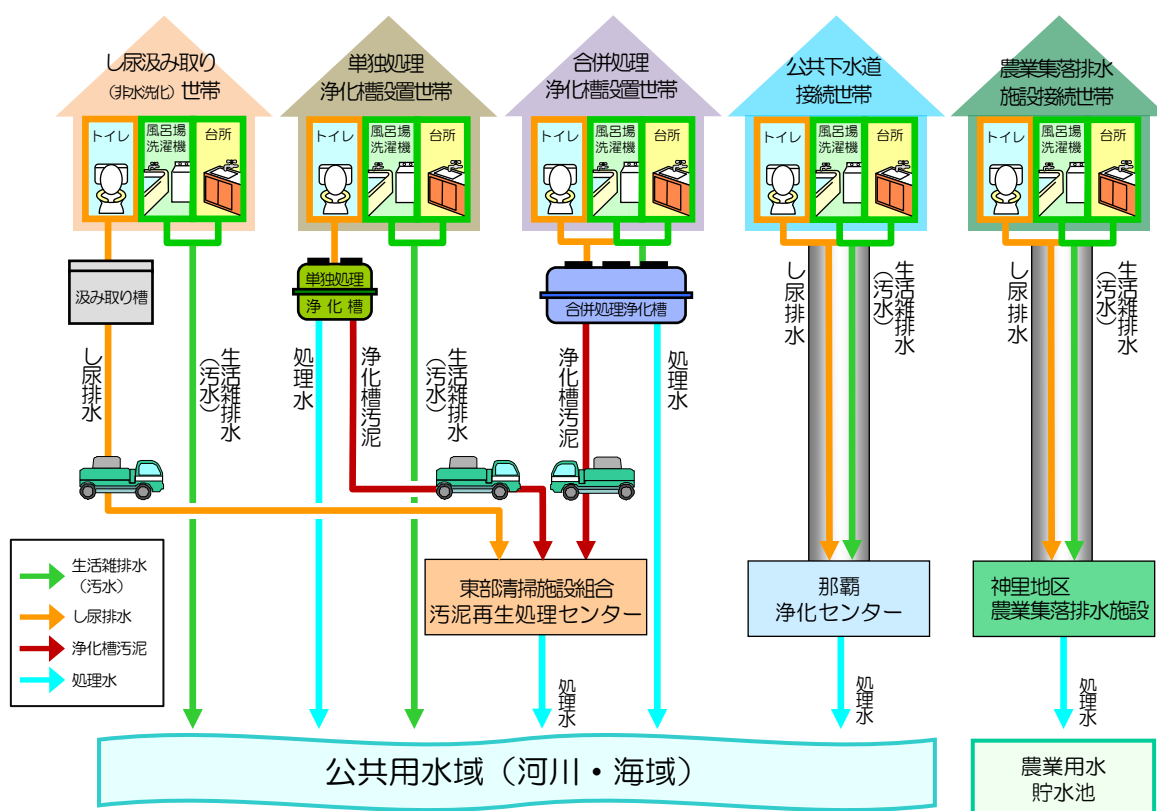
し尿汲み取り
(非水洗化) 世帯

単独処理
浄化槽設置世帯

合併処理
浄化槽設置世帯

公共下水道
接続世帯

農業集落排水
施設接続世帯

トイレ
風呂場
洗濯機
台所

トイレ
風呂場
洗濯機
台所

トイレ
風呂場
洗濯機
台所

トイレ
風呂場
洗濯機
台所

トイレ
風呂場
洗濯機
台所

汲み取り槽

単独処理
浄化槽

合併処理浄化槽

し尿排水

生活雑排水
(汚水)

処理水

浄化槽汚泥

生活雑排水
(汚水)

浄化槽汚泥

処理水

し尿排水

生活雑排水
(汚水)

し尿排水

生活雑排水
(汚水)

生活雑排水
(汚水)
し尿排水
浄化槽汚泥
処理水

東部清掃施設組合
汚泥再生処理センター

処理水

那覇
浄化センター

処理水

神里地区
農業集落排水施設

処理水

公共用水域（河川・海域）

農業用水
貯水池